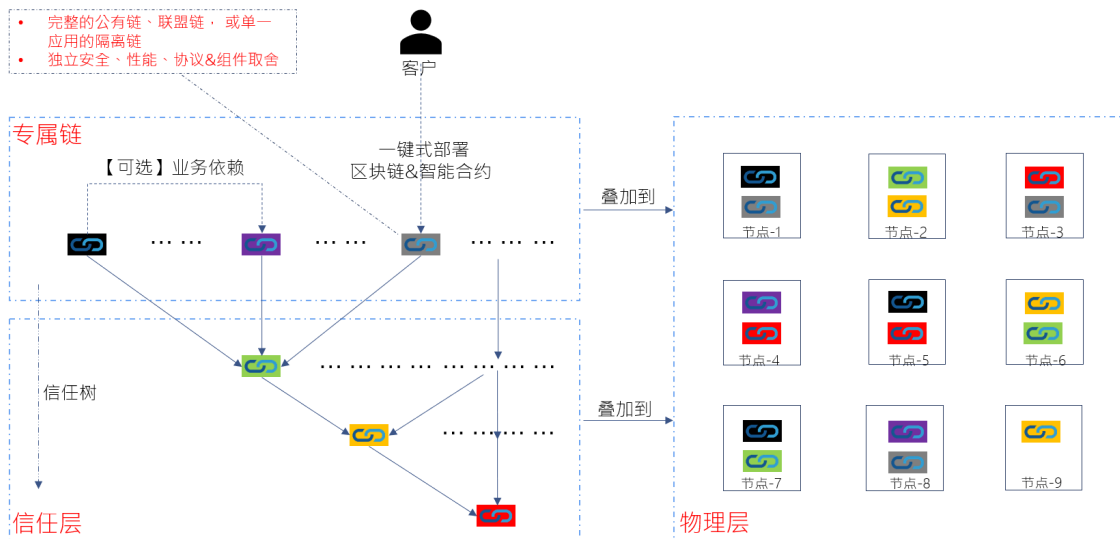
• 完整的公有链、联盟链， 或单一应用的隔离链
• 独立安全、性能、协议&组件取舍

客户

专属链

一键式部署
区块链&智能合约

【可选】业务依赖

… … … … … … … …

叠加到

节点-1
节点-2
节点-3
节点-4
节点-5
节点-6
节点-7
节点-8
节点-9

信任树

… … … … … … … … …

叠加到

… … … … … …

信任层

物理层